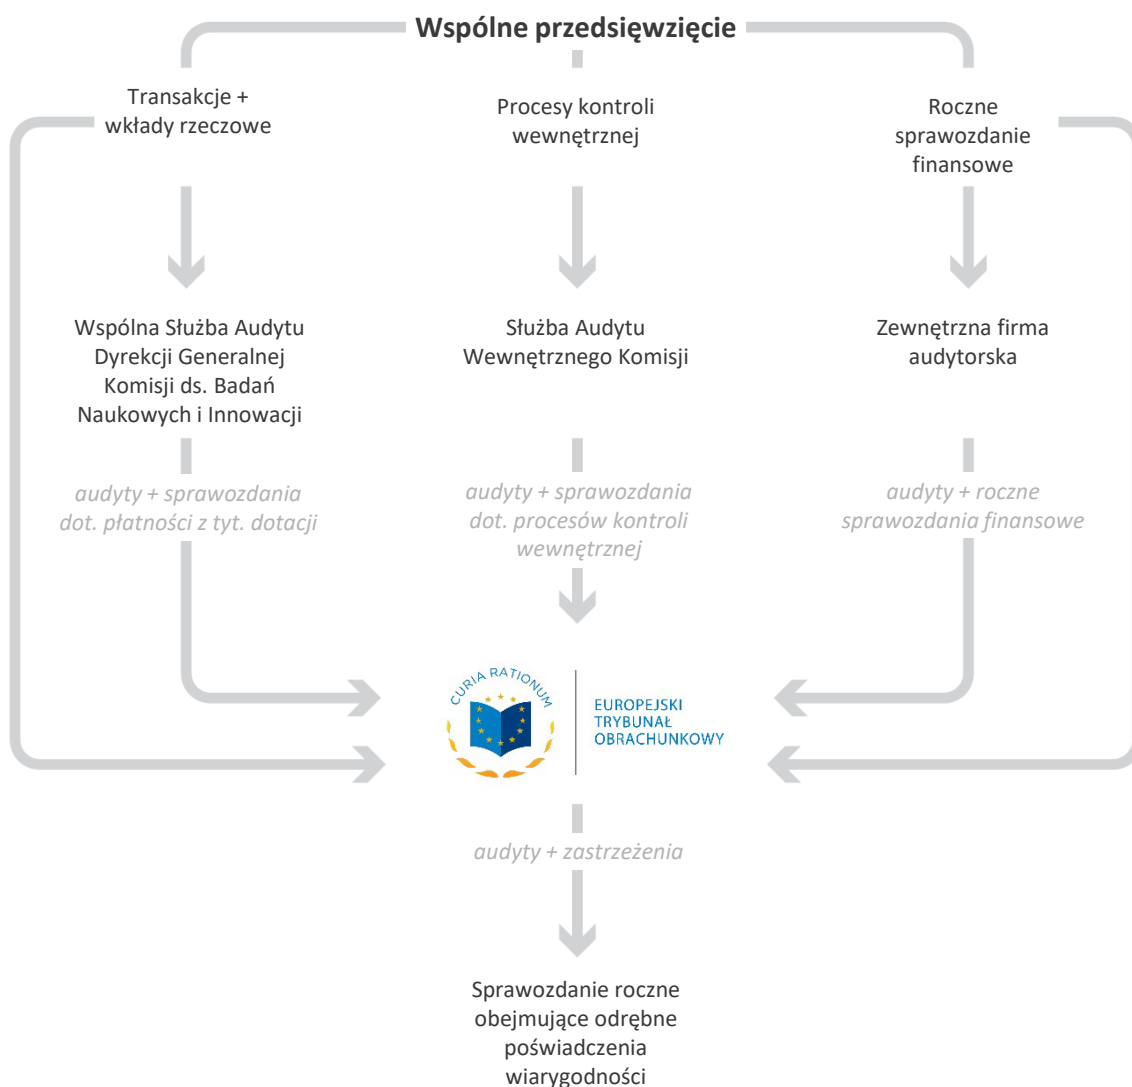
Wspólne przedsięwzięcie

Transakcje + wkłady rzeczowe

Procesy kontroli wewnętrznej

Roczne sprawozdanie finansowe

Wspólna Służba Audytu Dyrekcji Generalnej Komisji ds. Badań Naukowych i Innowacji

Służba Audytu Wewnętrznego Komisji

Zewnętrzna firma audytorska

audyty + sprawozdania dot. płatności z tyt. dotacji

audyty + sprawozdania dot. procesów kontroli wewnętrznej

audyty + roczne sprawozdania finansowe

CURIA RATIONUM

EUROPEJSKI TRYBUNAŁ OBRACHUNKOWY

audyty + zastrzeżenia

Sprawozdanie roczne obejmujące odrębne poświadczenia wiarygodności